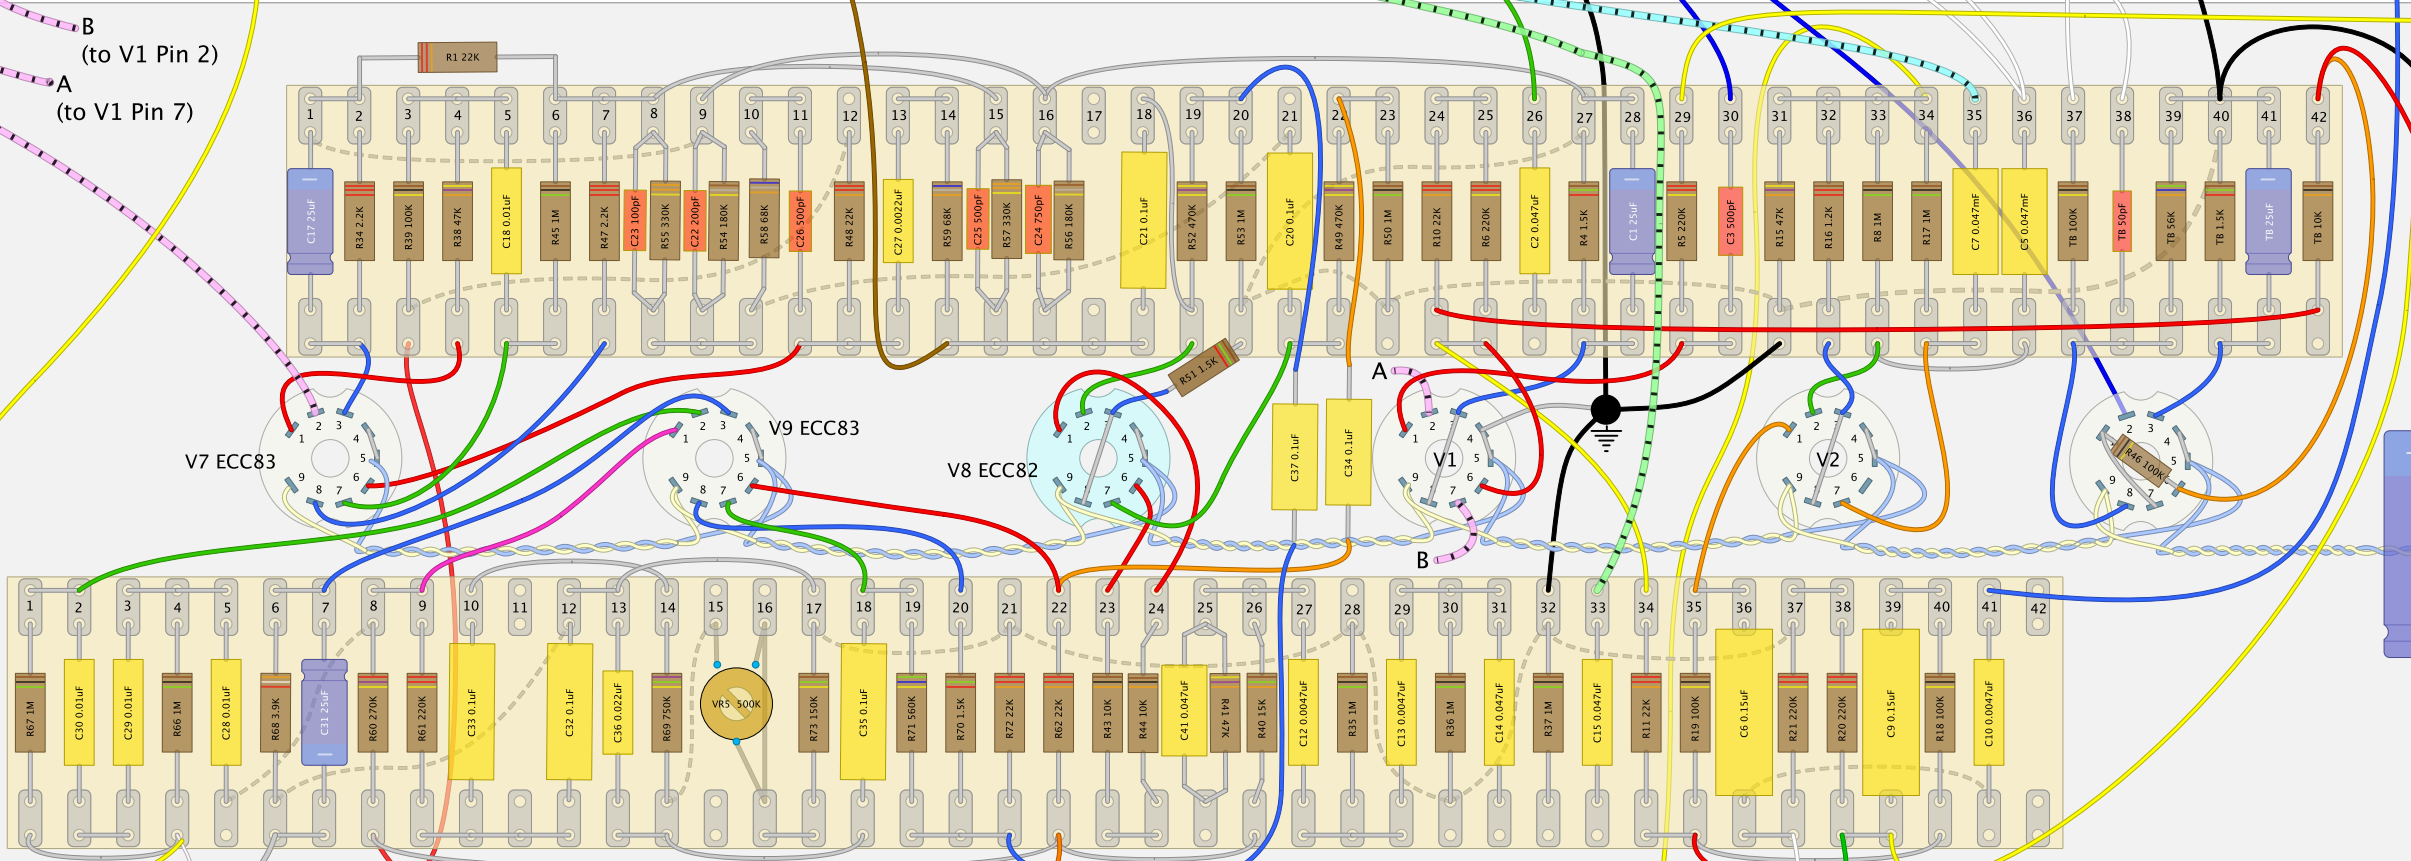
B
(to V1 Pin 2)
A
(to V1 Pin 7)

R1 22K

1 2 3 4 5 6 7 8 9 10 11 12 13 14 15 16 17 18 19 20 21 22 23 24 25 26 27 28 29 30 31 32 33 34 35 36 37 38 39 40 41 42

C17 25uF
R34 2.2K
R39 100K
R38 47K
C18 0.01uF
R45 1M
R47 2.2K
C23 100pF
R55 330K
C22 200pF
R54 180K
R58 68K
C26 500pF
R48 22K
C27 0.0022uF
R59 68K
C25 500pF
R57 330K
C24 750pF
R56 180K
C21 0.1uF
R52 470K
R53 1M
C20 0.1uF
R49 470K
R50 1M
R10 22K
R6 220K
C2 0.047uF
R4 1.5K
C1 25uF
R5 220K
C3 500pF
R15 47K
R16 1.2K
R8 1M
R17 1M
C7 0.047mF
C5 0.047mF
TB 100K
TB 50pF
TB 56K
TB 1.5K
TB 25uF
TB 10K

R51 1.5K

A

V7 ECC83
V9 ECC83
V8 ECC82
V1
V2
C37 0.1uF
C34 0.1uF
R46 100K

1 2 3 4 5 6 7 8 9

B

1 2 3 4 5 6 7 8 9 10 11 12 13 14 15 16 17 18 19 20 21 22 23 24 25 26 27 28 29 30 31 32 33 34 35 36 37 38 39 40 41 42

R67 1M
C30 0.01uF
C29 0.01uF
R66 1M
C28 0.01uF
R68 3.9K
C31 25uF
R60 270K
R61 220K
C33 0.1uF
C32 0.1uF
C36 0.022uF
R69 750K
VR5 500K
R73 150K
C35 0.1uF
R71 560K
R70 1.5K
R72 22K
R62 22K
R43 10K
R44 10K
C41 0.047uF
R41 47K
R40 15K
C12 0.0047uF
R35 1M
C13 0.0047uF
R36 1M
C14 0.047uF
R37 1M
C15 0.047uF
R11 22K
R19 100K
C6 0.15uF
R21 220K
R20 220K
C9 0.15uF
R18 100K
C10 0.0047uF